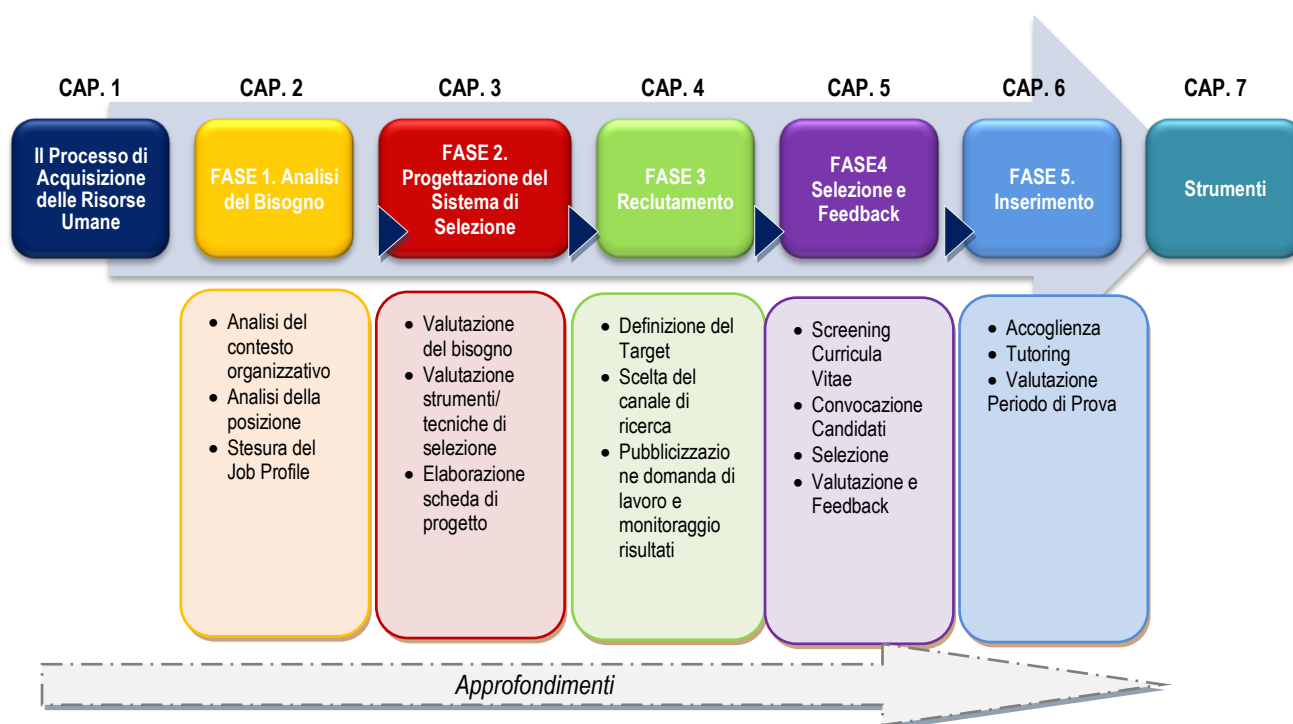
CAP. 1
Il Processo di Acquisizione delle Risorse Umane

CAP. 2
FASE 1. Analisi del Bisogno
• Analisi del contesto organizzativo
• Analisi della posizione
• Stesura del Job Profile

CAP. 3
FASE 2. Progettazione del Sistema di Selezione
• Valutazione del bisogno
• Valutazione strumenti/ tecniche di selezione
• Elaborazione scheda di progetto

CAP. 4
FASE 3 Reclutamento
• Definizione del Target
• Scelta del canale di ricerca
• Pubblicizzazione domanda di lavoro e monitoraggio risultati

CAP. 5
FASE4 Selezione e Feedback
• Screening Curricula Vitae
• Convocazione Candidati
• Selezione
• Valutazione e Feedback

CAP. 6
FASE 5. Inserimento
• Accoglienza
• Tutoring
• Valutazione Periodo di Prova

CAP. 7
Strumenti

Approfondimenti